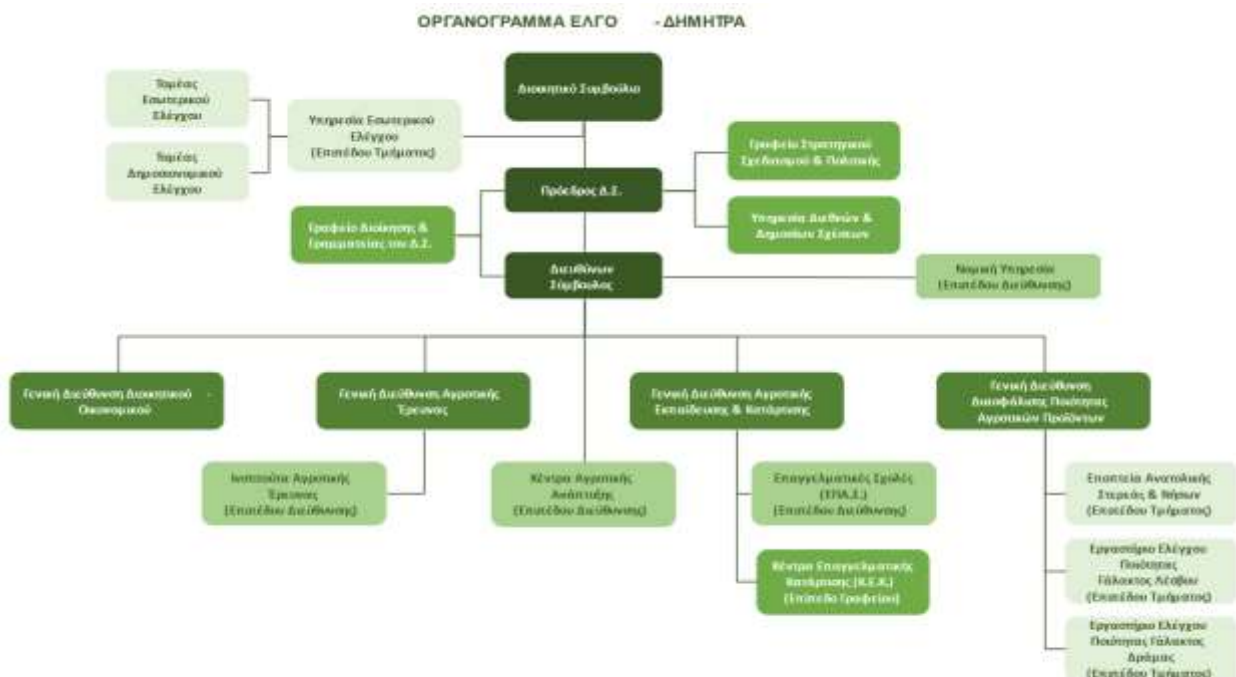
ΟΡΓΑΝΟΓΡΑΜΜΑ ΕΛΓΟ - ΔΗΜΗΤΡΑ

Διοικητικό Συμβούλιο

Τμήμα Εσωτερικού Ελέγχου

Τμήμα Δημοσιονομικού Ελέγχου

Υπηρεσία Εσωτερικού Ελέγχου (Επιπέδου Τμήματος)

Πρόεδρος Δ.Σ.

Γραφείο Στρατηγικού Σχεδιασμού & Πολιτικής

Υπηρεσία Διεθνών & Δημοσίων Σχέσεων

Γραφείο Διοίκησης & Γραμματείας του Δ.Σ.

Διευθύνων Σύμβουλος

Νομική Υπηρεσία (Επιπέδου Διεύθυνσης)

Γενική Διεύθυνση Διοικητικού - Οικονομικού

Γενική Διεύθυνση Αγροτικής Έρευνας

Γενική Διεύθυνση Αγροτικής Εκπαίδευσης & Κατάρτισης

Γενική Διεύθυνση Διασφάλισης Ποιότητας Αγροτικών Προϊόντων

Ινστιτούτα Αγροτικής Έρευνας (Επιπέδου Διεύθυνσης)

Κέντρα Αγροτικής Ανάπτυξης (Επιπέδου Διεύθυνσης)

Επαγγελματικές Σχολές (ΕΠΑ.Σ.) (Επιπέδου Διεύθυνσης)

Κέντρα Επαγγελματικής Κατάρτισης (Κ.Ε.Κ.) (Επίπεδο Γραφείου)

Εποπτεία Ανατολικής Στερεάς & Νήσων (Επιπέδου Τμήματος)

Εργαστήριο Ελέγχου Ποιότητας Γάλακτος Λέσβου (Επιπέδου Τμήματος)

Εργαστήριο Ελέγχου Ποιότητας Γάλακτος Δράμας (Επιπέδου Τμήματος)